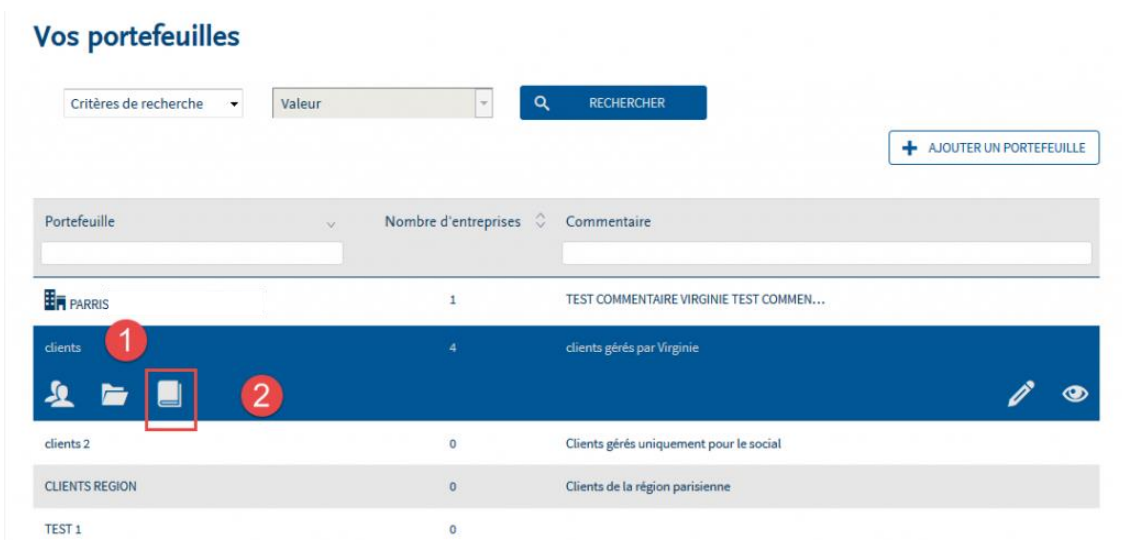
Vos portefeuilles

Critères de recherche
Valeur
RECHERCHER

AJOUTER UN PORTEFEUILLE

| Portefeuille | Nombre d'entreprises | Commentaire |
|---|---|---|
| PARRIS | 1 | TEST COMMENTAIRE VIRGINIE TEST COMMEN... |
| clients | 4 | clients gérés par Virginie |
| clients 2 | 0 | Clients gérés uniquement pour le social |
| CLIENTS REGION | 0 | Clients de la région parisienne |
| TEST 1 | 0 | |

1
2